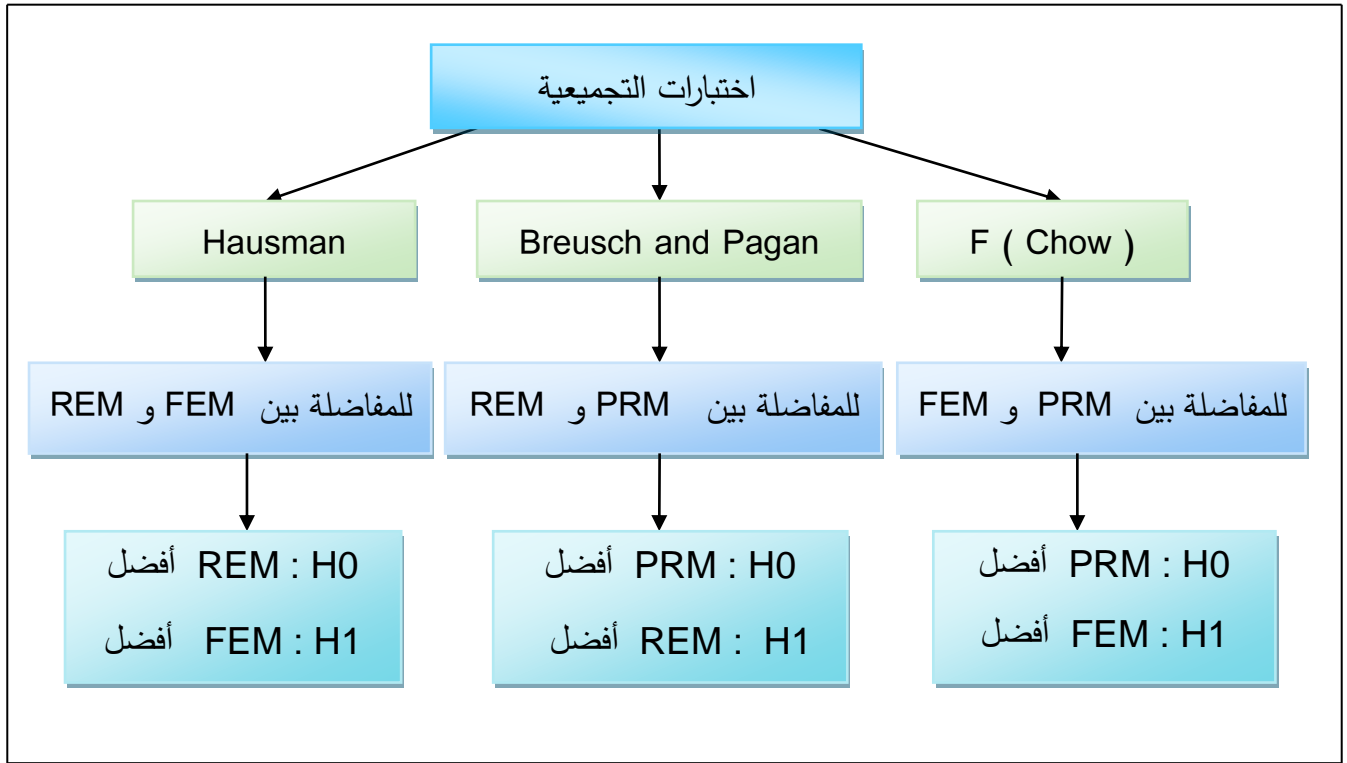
اختبارات التجميعية

F ( Chow )

Breusch and Pagan

Hausman

للمفاضلة بين PRM و FEM

للمفاضلة بين PRM و REM

للمفاضلة بين FEM و REM

H0 : PRM أفضل
H1 : FEM أفضل

H0 : PRM أفضل
H1 : REM أفضل

H0 : REM أفضل
H1 : FEM أفضل